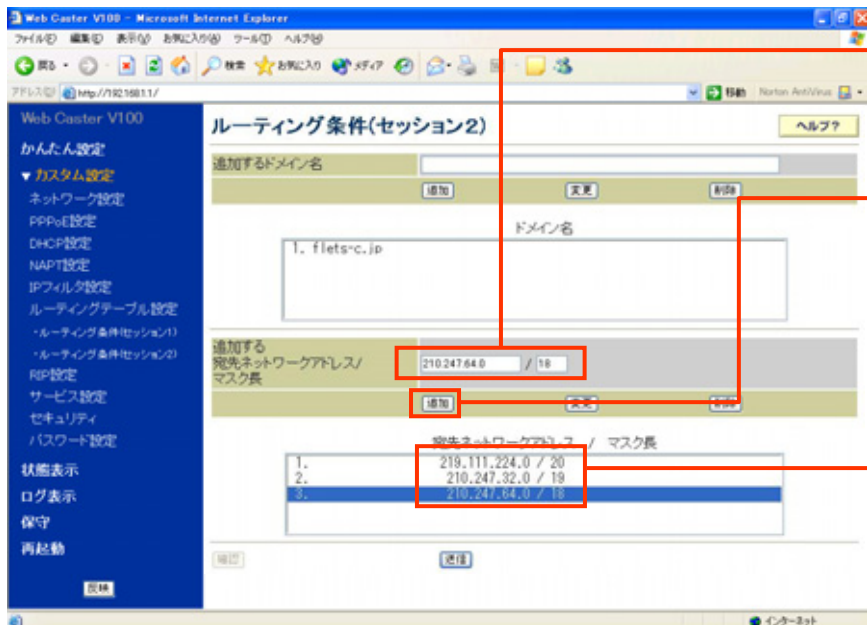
Web Caster V100 - Microsoft Internet Explorer

ファイル(F) 編集(E) 表示(V) お気に入り(A) ツール(T) ヘルプ(H)

戻る 検索 お気に入り メディア

アドレス(D) http://192.168.1.1/

移動 Norton AntiVirus

Web Caster V100

かんたん設定

▼カスタム設定

ネットワーク設定

PPPoE設定

DHCP設定

NAPT設定

IPフィルタ設定

ルーティングテーブル設定

・ルーティング条件(セッション1)

・ルーティング条件(セッション2)

RIP設定

サービス設定

セキュリティ

パスワード設定

状態表示

ログ表示

保守

再起動

反映

ルーティング条件(セッション2)

ヘルプ?

追加するドメイン名

追加 変更 削除

ドメイン名

1. flets-c.jp

追加する宛先ネットワークアドレス/マスク長

210.247.64.0 / 18

追加 変更 削除

宛先ネットワークアドレス / マスク長

1. 219.111.224.0 / 20
2. 210.247.32.0 / 19
3. 210.247.64.0 / 18

確認 送信

インターネット